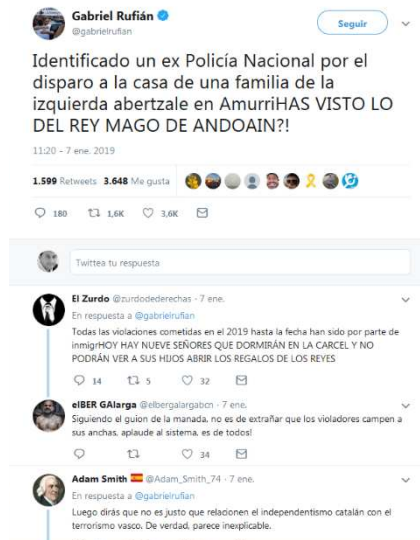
Gabriel Rufián
@gabrielrufian
Seguir

Identificado un ex Policía Nacional por el disparo a la casa de una familia de la izquierda abertzale en AmurriHAS VISTO LO DEL REY MAGO DE ANDOAIN?!

11:20 - 7 ene. 2019

1.599 Retweets 3.648 Me gusta

180 1,6K 3,6K

Twittea tu respuesta

El Zurdo @zurdodederechas · 7 ene.
En respuesta a @gabrielrufian
Todas las violaciones cometidas en el 2019 hasta la fecha han sido por parte de inmigrHOY HAY NUEVE SEÑORES QUE DORMIRÁN EN LA CARCEL Y NO PODRÁN VER A SUS HIJOS ABRIR LOS REGALOS DE LOS REYES

14 5 32

elBER GAlarga @elbergalargabcn · 7 ene.
Siguiendo el guion de la manada, no es de extrañar que los violadores campen a sus anchas, aplaude al sistema, es de todos!

34

Adam Smith @Adam_Smith_74 · 7 ene.
En respuesta a @gabrielrufian
Luego dirás que no es justo que relacionen el independentismo catalán con el terrorismo vasco. De verdad, parece inexplicable.